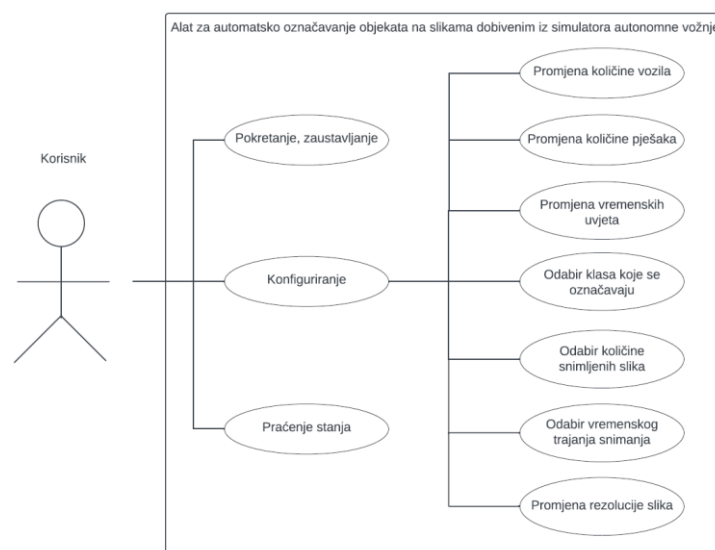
Alat za automatsko označavanje objekata na slikama dobivenim iz simulatora autonomne vožnje

Korisnik

Pokretanje, zaustavljanje

Konfiguriranje

Praćenje stanja

Promjena količine vozila

Promjena količine pješaka

Promjena vremenskih uvjeta

Odabir klasa koje se označavaju

Odabir količine snimljenih slika

Odabir vremenskog trajanja snimanja

Promjena rezolucije slika